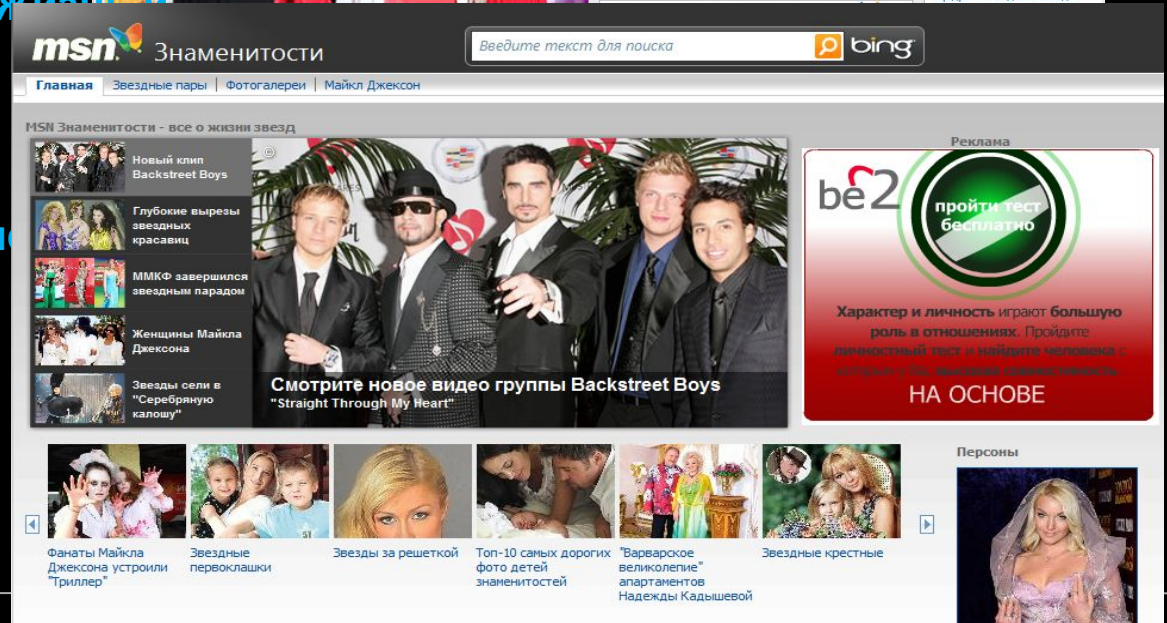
msn Знаменитости

Введите текст для поиска

bing

Главная | Звездные пары | Фотогалереи | Майкл Джексон

MSN Знаменитости - все о жизни звезд

Новый клип Backstreet Boys

Глубокие вырезы звездных красавиц

ММКФ завершился звездным парадом

Женщины Майкла Джексона

Звезды сели в "Серебряную калошу"

Смотрите новое видео группы Backstreet Boys
"Straight Through My Heart"

Реклама

be2

пройти тест бесплатно

Характер и личность играют большую роль в отношениях. Пройдите личностный тест и найдите человека с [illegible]

НА ОСНОВЕ

Персоны

Фанаты Майкла Джексона устроили "Триллер"

Звездные первоклашки

Звезды за решеткой

Топ-10 самых дорогих фото детей знаменитостей

"Варварское великолепие" апартаментов Надежды Кадышевой

Звездные крестные